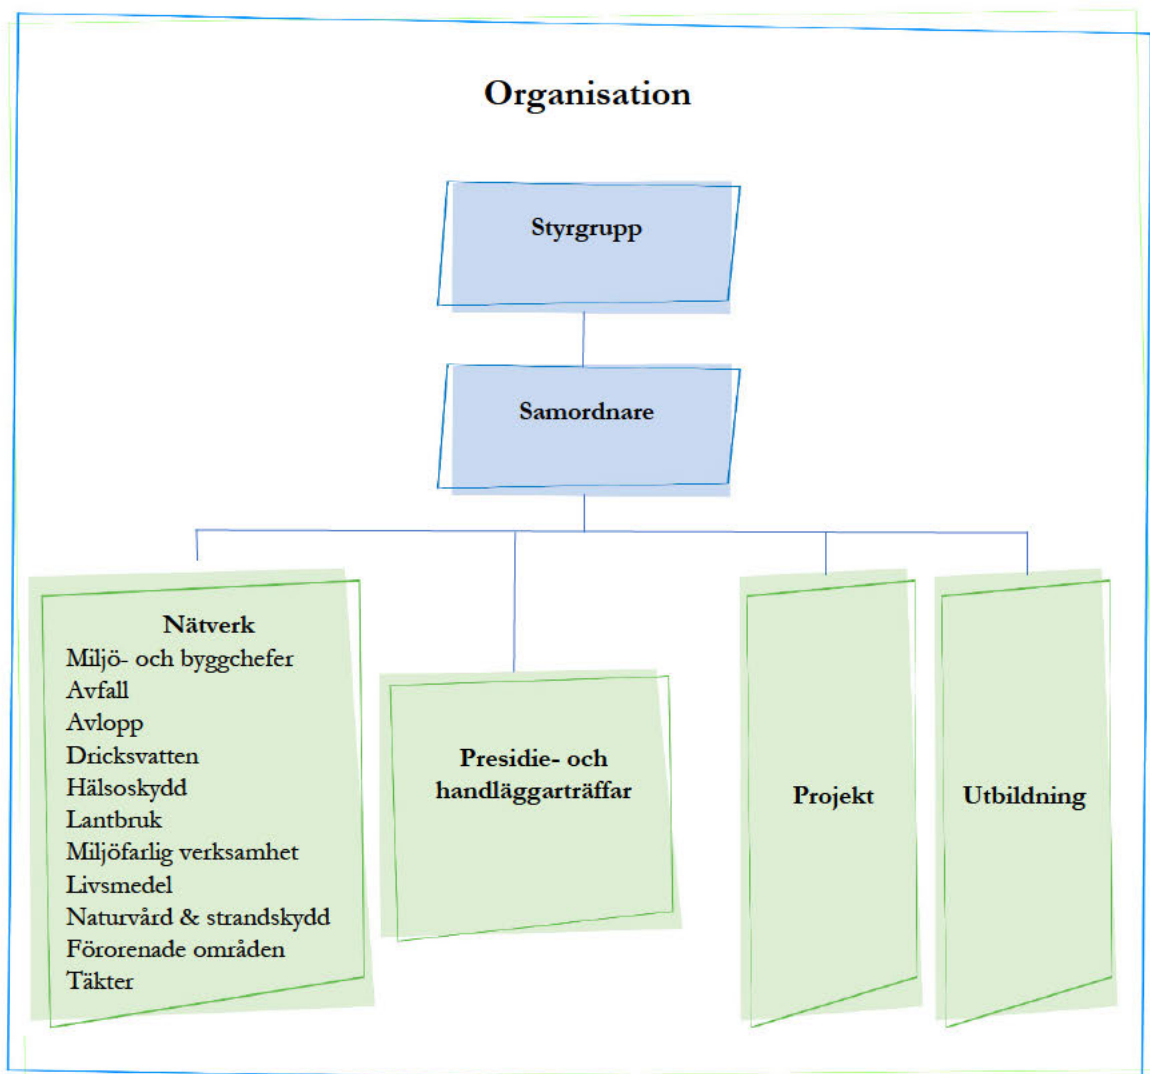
Organisation

Styrgrupp

Samordnare

Nätverk
Miljö- och byggchefer
Avfall
Avlopp
Dricksvatten
Hälsoskydd
Lantbruk
Miljöfarlig verksamhet
Livsmedel
Naturvård & strandskydd
Förorenade områden
Täkter

Presidie- och handläggarträffar

Projekt

Utbildning